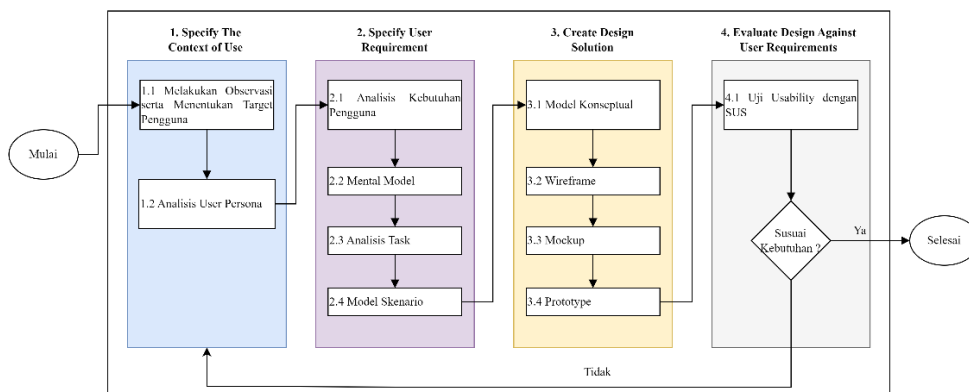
1. Specify The Context of Use

2. Specify User Requirement

3. Create Design Solution

4. Evaluate Design Against User Requirements

Mulai

1.1 Melakukan Observasi serta Menentukan Target Pengguna

1.2 Analisis User Persona

2.1 Analisis Kebutuhan Pengguna

2.2 Mental Model

2.3 Analisis Task

2.4 Model Skenario

3.1 Model Konseptual

3.2 Wireframe

3.3 Mockup

3.4 Prototype

4.1 Uji Usability dengan SUS

Susuai Kebutuhan ?

Ya

Selesai

Tidak